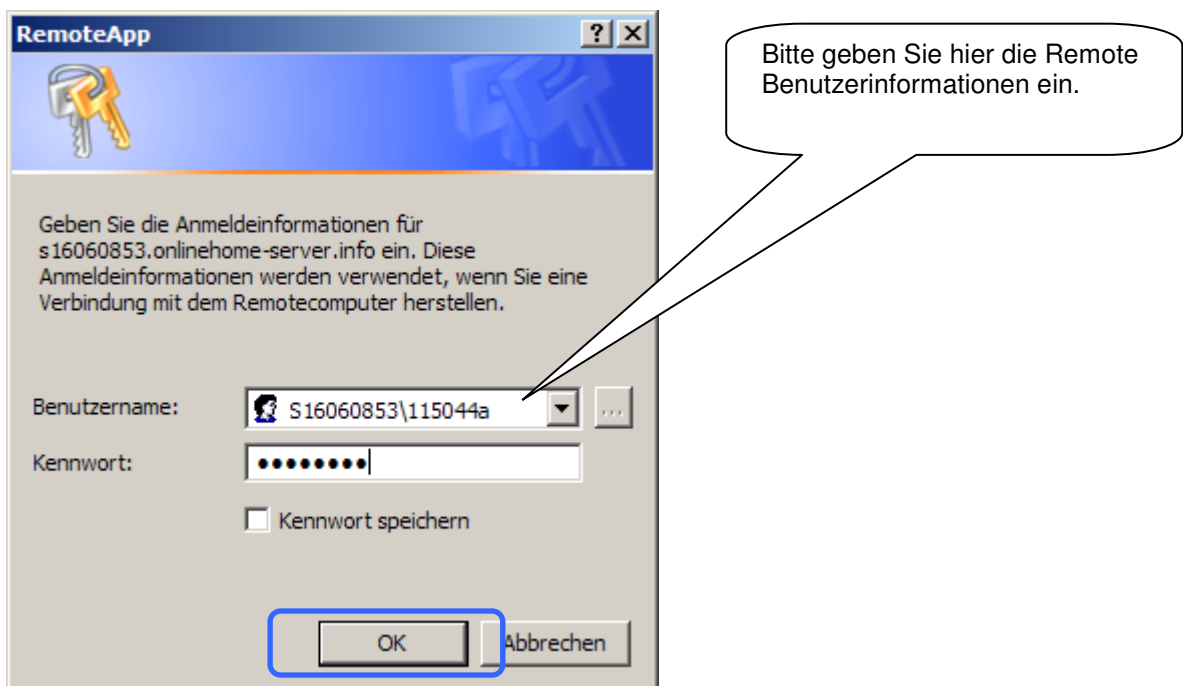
RemoteApp

?

Geben Sie die Anmeldeinformationen für s16060853.onlinehome-server.info ein. Diese Anmeldeinformationen werden verwendet, wenn Sie eine Verbindung mit dem Remotecomputer herstellen.

Benutzername: S16060853\115044a

Kennwort: ••••••••

Kennwort speichern

OK

Abbrechen

Bitte geben Sie hier die Remote Benutzerinformationen ein.